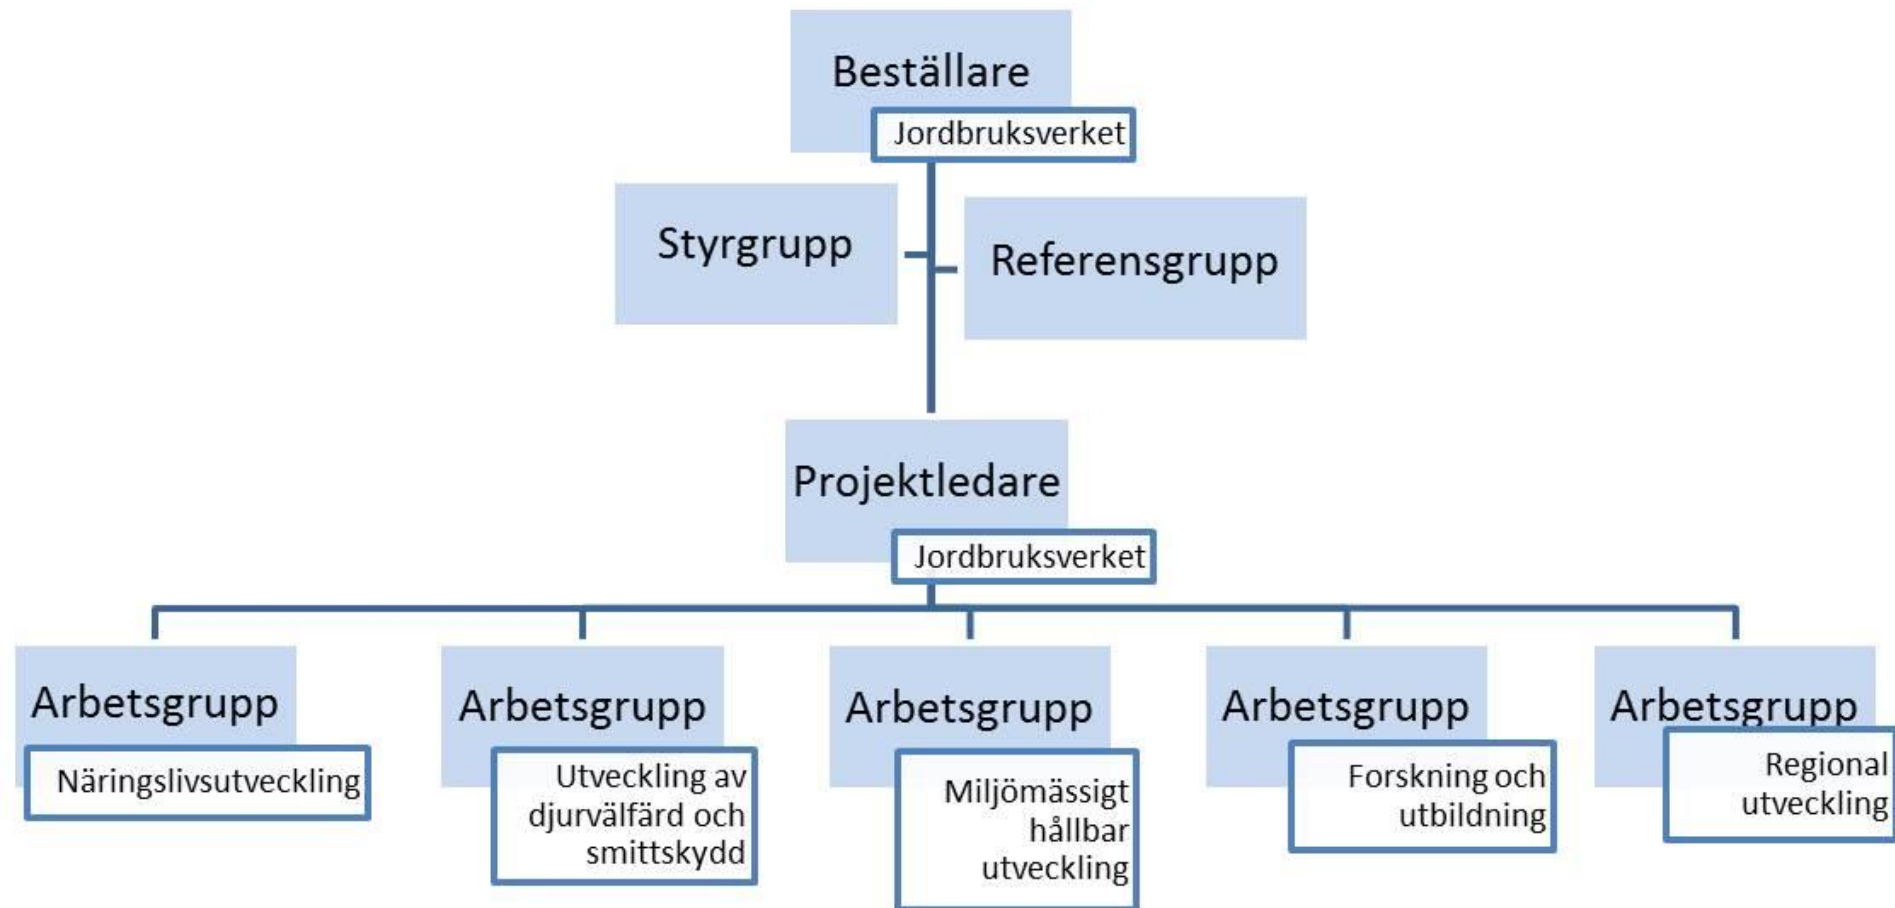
Beställare
Jordbruksverket

Styrgrupp

Referensgrupp

Projektledare
Jordbruksverket

Arbetsgrupp
Näringslivsutveckling

Arbetsgrupp
Utveckling av djurvälfärd och smittskydd

Arbetsgrupp
Miljömässigt hållbar utveckling

Arbetsgrupp
Forskning och utbildning

Arbetsgrupp
Regional utveckling